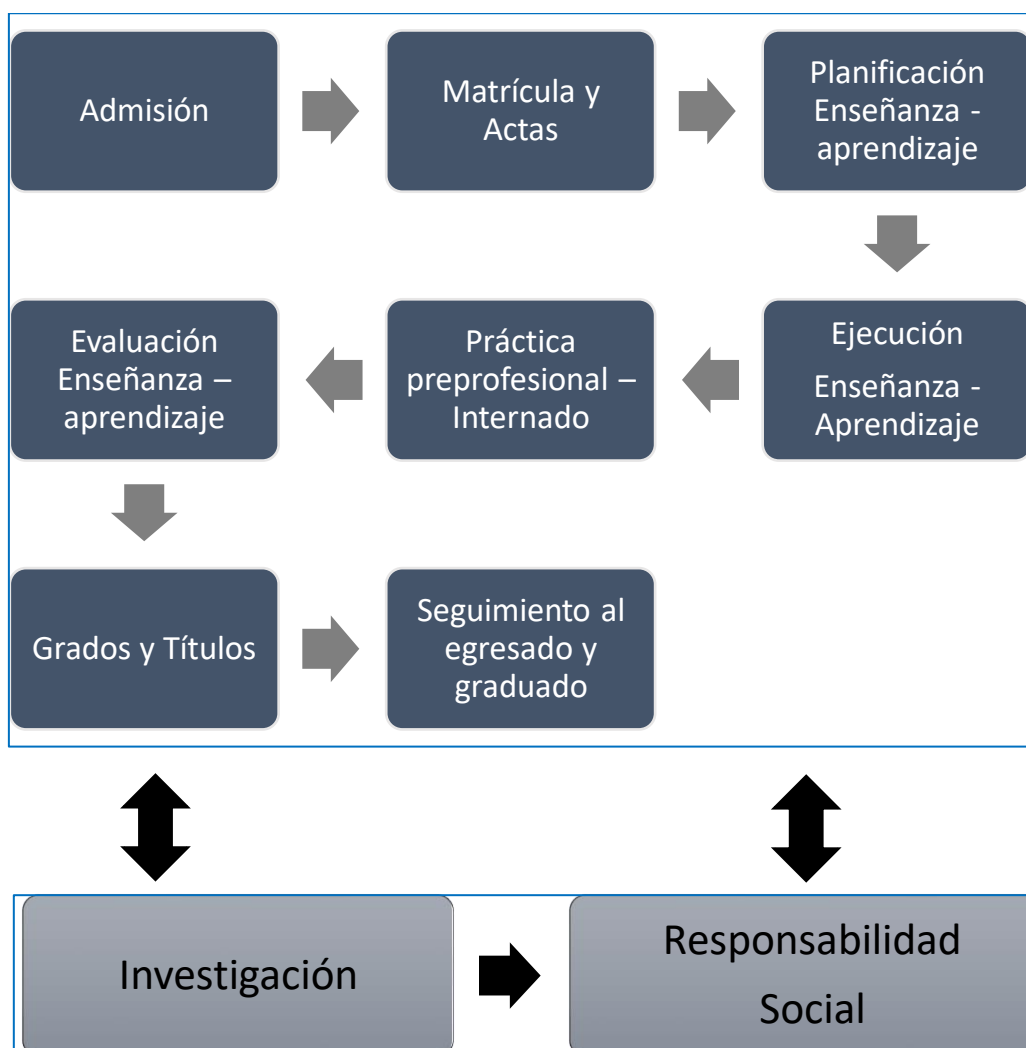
Admisión

Matrícula y Actas

Planificación Enseñanza - aprendizaje

Ejecución

Enseñanza - Aprendizaje

Práctica preprofesional – Internado

Evaluación Enseñanza – aprendizaje

Grados y Títulos

Seguimiento al egresado y graduado

Investigación

Responsabilidad Social